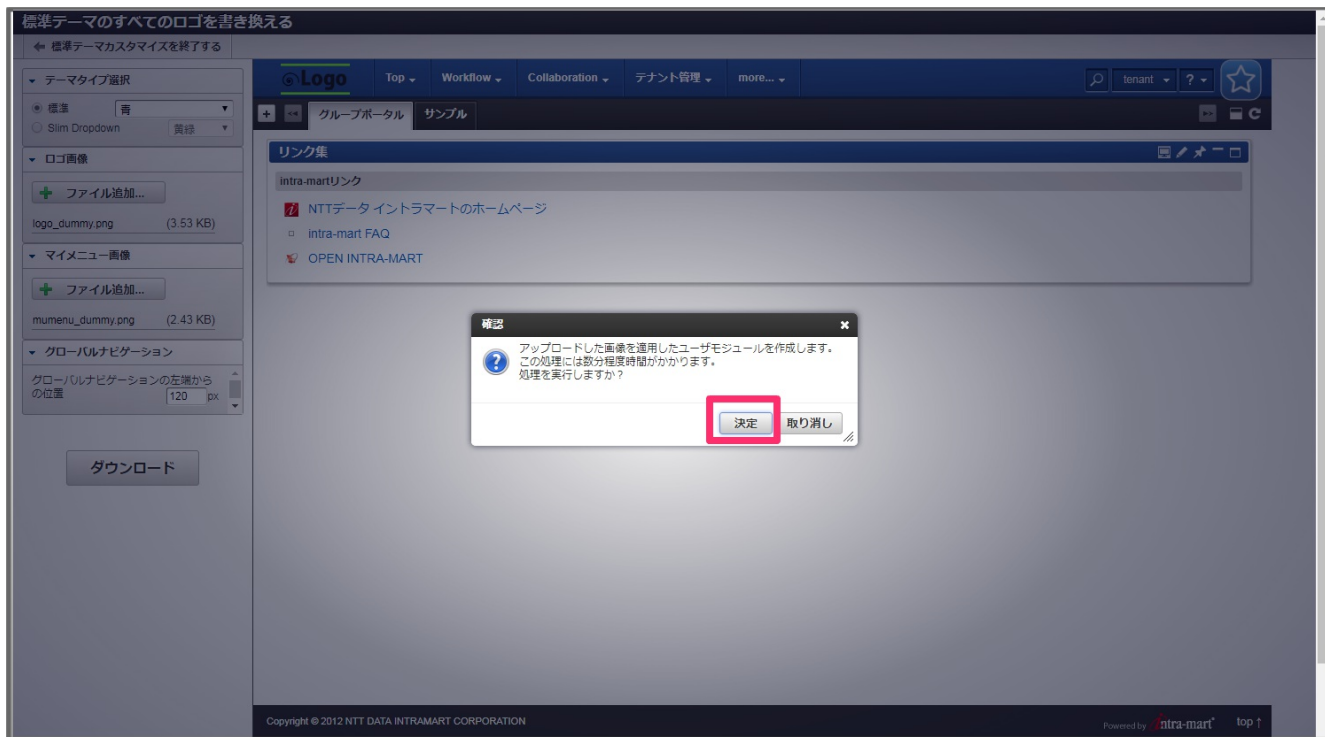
標準テーマのすべてのロゴを書き換える

← 標準テーマカスタマイズを終了する

▾ テーマタイプ選択

◉ 標準 青 ▾
○ Slim Dropdown 黄緑 ▾

▾ ロゴ画像

+ ファイル追加...

logo_dummy.png (3.53 KB)

▾ マイメニュー画像

+ ファイル追加...

mumenu_dummy.png (2.43 KB)

▾ グローバルナビゲーション

グローバルナビゲーションの左端からの位置 120 px

ダウンロード

Logo Top ▾ Workflow ▾ Collaboration ▾ テナント管理 ▾ more... ▾ tenant ▾ ? ▾

グループポータル サンプル

リンク集

intra-martリンク

NTTデータ イントラマートのホームページ

intra-mart FAQ

OPEN INTRA-MART

確認

アップロードした画像を適用したユーザモジュールを作成します。
この処理には数分程度時間がかかります。
処理を実行しますか？

決定 取り消し

Copyright © 2012 NTT DATA INTRAMART CORPORATION

Powered by intra-mart top ↑